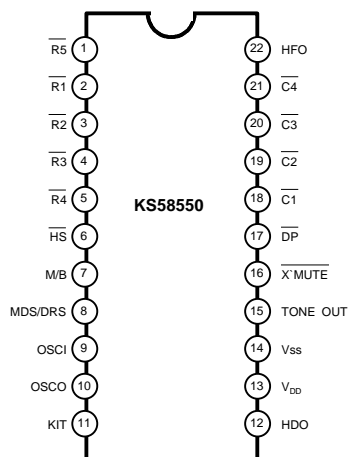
$\overline{R5}$ 1
$\overline{R1}$ 2
$\overline{R2}$ 3
$\overline{R3}$ 4
$\overline{R4}$ 5
$\overline{HS}$ 6
M/B 7
MDS/DRS 8
OSCI 9
OSCO 10
KIT 11

KS58550

22 HFO
21 $\overline{C4}$
20 $\overline{C3}$
19 $\overline{C2}$
18 $\overline{C1}$
17 $\overline{DP}$
16 $\overline{X`MUTE}$
15 TONE OUT
14 Vss
13 $V_{DD}$
12 HDO